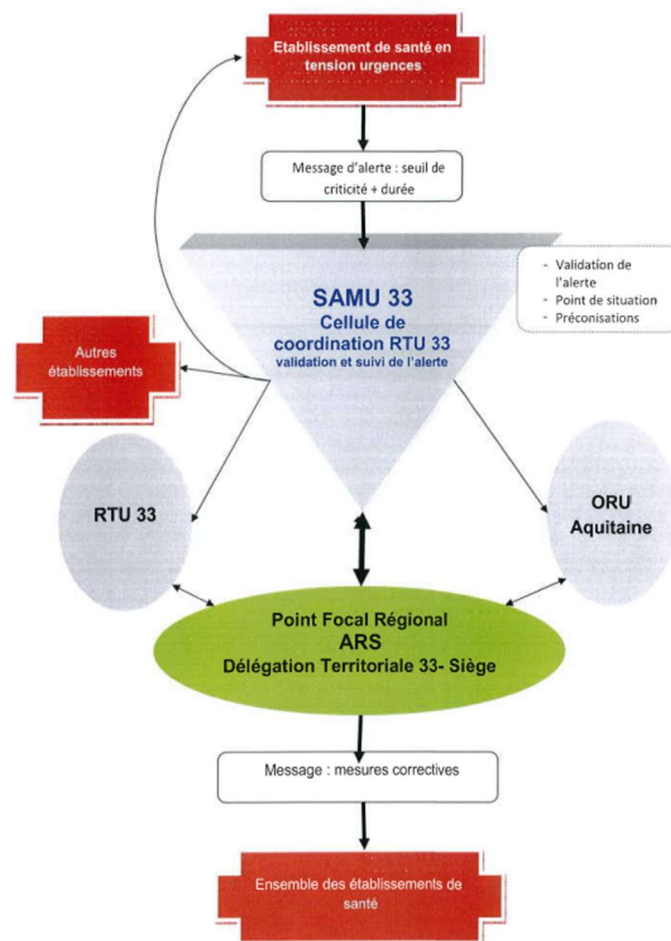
Etablissement de santé en tension urgences

Message d'alerte : seuil de criticité + durée

SAMU 33
Cellule de coordination RTU 33
validation et suivi de l'alerte

- Validation de l'alerte
- Point de situation
- Préconisations

Autres établissements

RTU 33

ORU Aquitaine

Point Focal Régional
ARS
Délégation Territoriale 33- Siège

Message : mesures correctives

Ensemble des établissements de santé